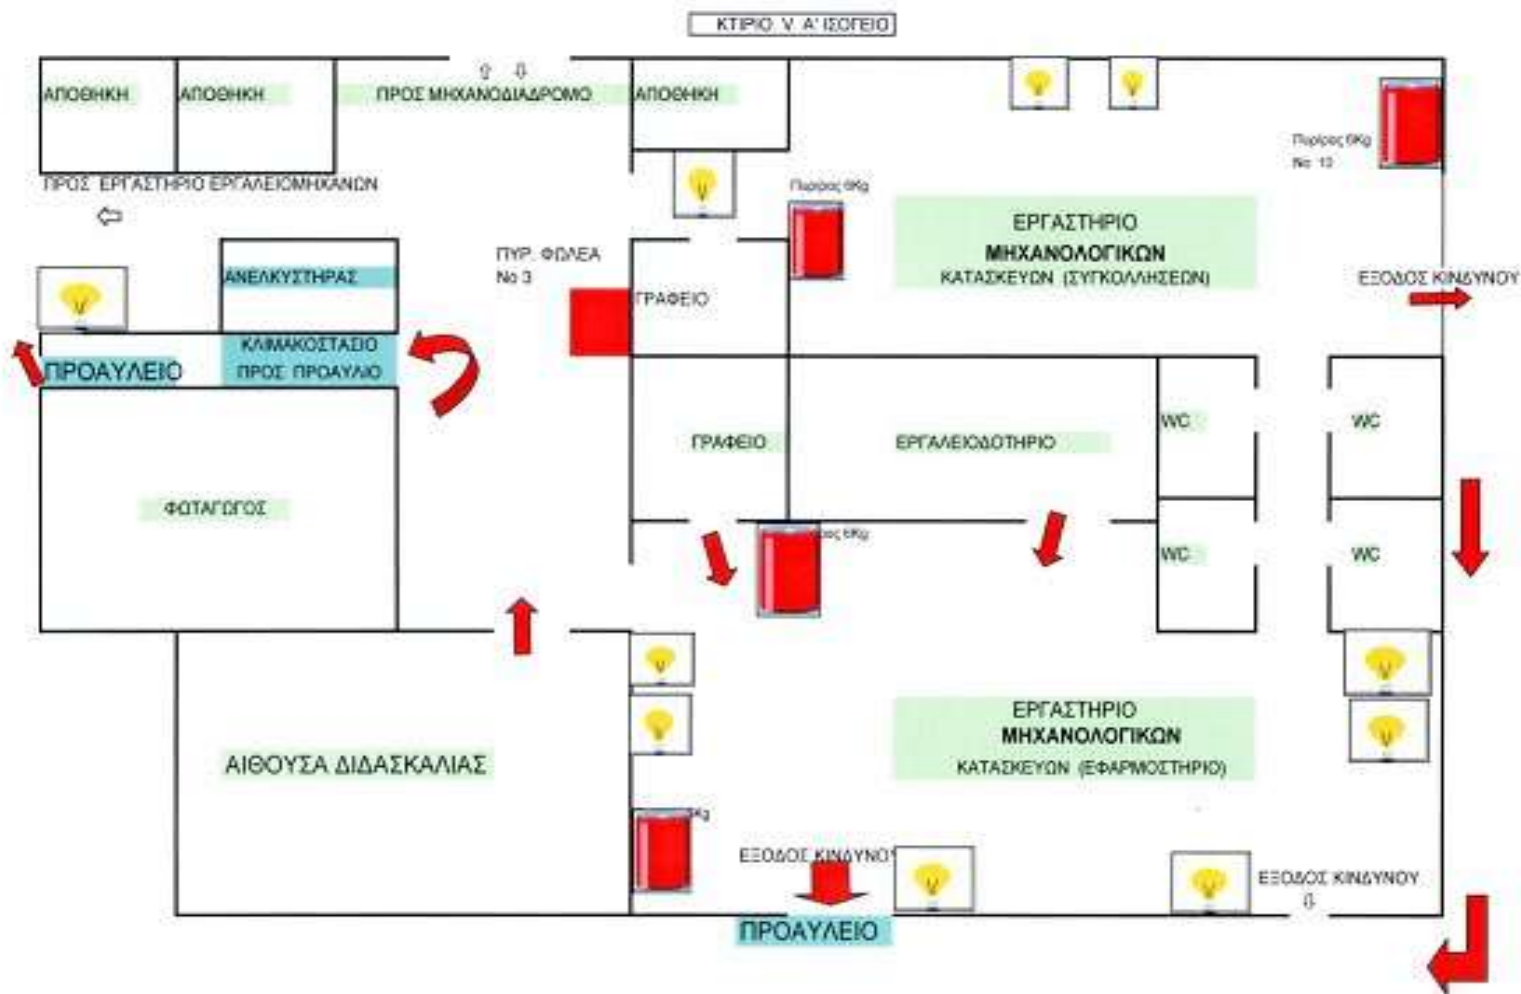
ΚΤΙΡΙΟ Ν. Α' ΙΣΟΓΕΙΟ

ΑΠΟΘΗΚΗ

ΑΠΟΘΗΚΗ

⇧ ⇩

ΠΡΟΣ ΜΗΧΑΝΟΔΙΑΔΡΟΜΟ

ΑΠΟΘΗΚΗ

Πυρoσ 6Kg
No 10

ΠΡΟΣ ΕΡΓΑΣΤΗΡΙΟ ΕΡΓΑΛΕΙΟΜΗΧΑΝΩΝ

⇦

Πυρoσ 6Kg

ΕΡΓΑΣΤΗΡΙΟ
ΜΗΧΑΝΟΛΟΓΙΚΩΝ
ΚΑΤΑΣΚΕΥΩΝ (ΣΥΓΚΟΛΛΗΣΕΩΝ)

ΠΥΡ. ΦΩΛΕΑ
No 3

ΑΝΕΛΚΥΣΤΗΡΑΣ

ΓΡΑΦΕΙΟ

ΕΞΟΔΟΣ ΚΙΝΔΥΝΟΥ

ΠΡΟΑΥΛΕΙΟ

ΚΛΙΜΑΚΟΣΤΑΣΙΟ
ΠΡΟΣ ΠΡΟΑΥΛΙΟ

ΓΡΑΦΕΙΟ

ΕΡΓΑΛΕΙΟΔΟΤΗΡΙΟ

WC

WC

ΦΩΤΑΓΩΓΟΣ

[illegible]ος 6Kg

WC

WC

ΑΙΘΟΥΣΑ ΔΙΔΑΣΚΑΛΙΑΣ

ΕΡΓΑΣΤΗΡΙΟ
ΜΗΧΑΝΟΛΟΓΙΚΩΝ
ΚΑΤΑΣΚΕΥΩΝ (ΕΦΑΡΜΟΣΤΗΡΙΟ)

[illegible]Kg

ΕΞΟΔΟΣ ΚΙΝΔΥΝΟ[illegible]

ΕΞΟΔΟΣ ΚΙΝΔΥΝΟΥ
⇩

ΠΡΟΑΥΛΕΙΟ